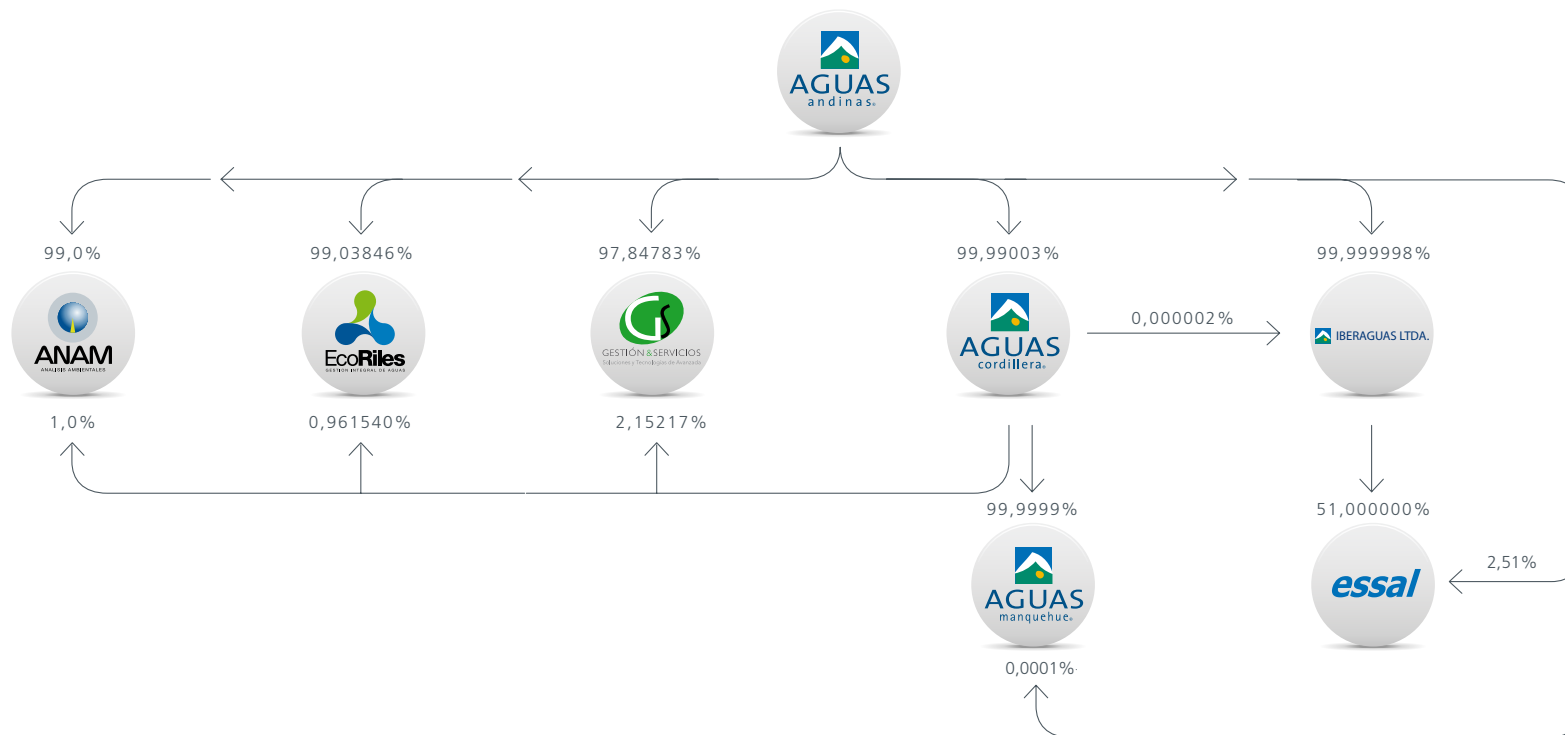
AGUAS andinas

99,0%

ANAM
ANALISIS AMBIENTALES

1,0%

99,03846%

EcoRiles
GESTION INTEGRAL DE AGUAS

0,961540%

97,84783%

GESTIÓN & SERVICIOS
Soluciones y Tecnologías de Avanzada

2,15217%

99,99003%

AGUAS cordillera

0,000002%

99,999998%

IBERAGUAS LTDA.

99,9999%

AGUAS manquehue

0,0001%

51,000000%

essal

2,51%